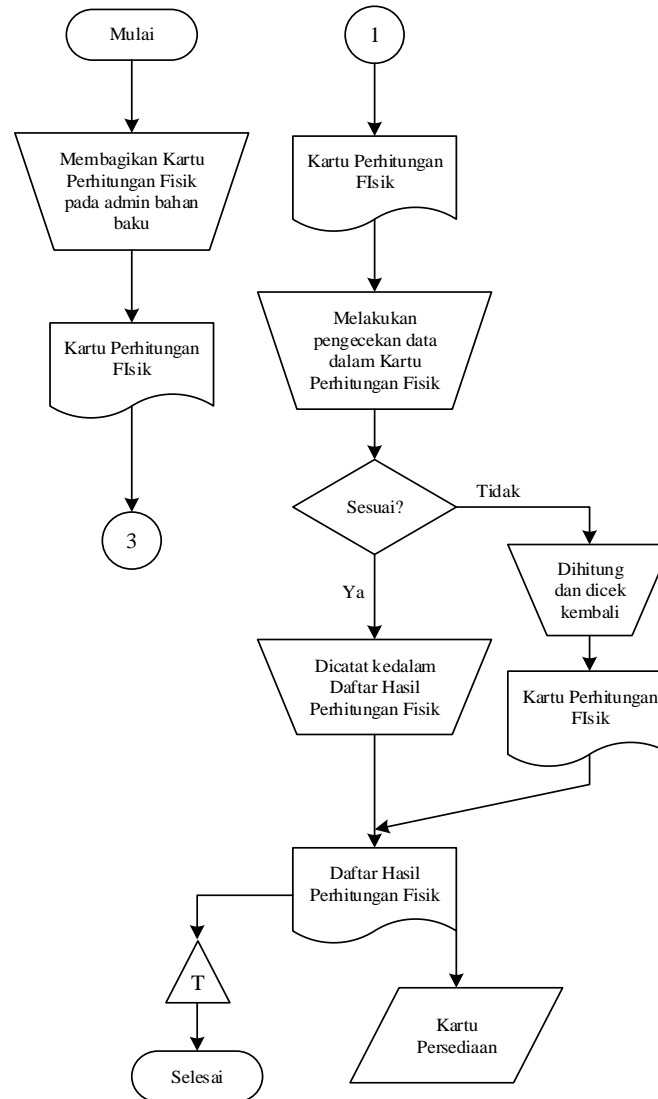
Mulai

Membagikan Kartu Perhitungan Fisik pada admin bahan baku

Kartu Perhitungan FIsik

3

1

Kartu Perhitungan FIsik

Melakukan pengecekan data dalam Kartu Perhitungan Fisik

Sesuai?

Tidak

Ya

Dihitung dan dicek kembali

Kartu Perhitungan FIsik

Dicatat kedalam Daftar Hasil Perhitungan Fisik

Daftar Hasil Perhitungan Fisik

T

Selesai

Kartu Persediaan